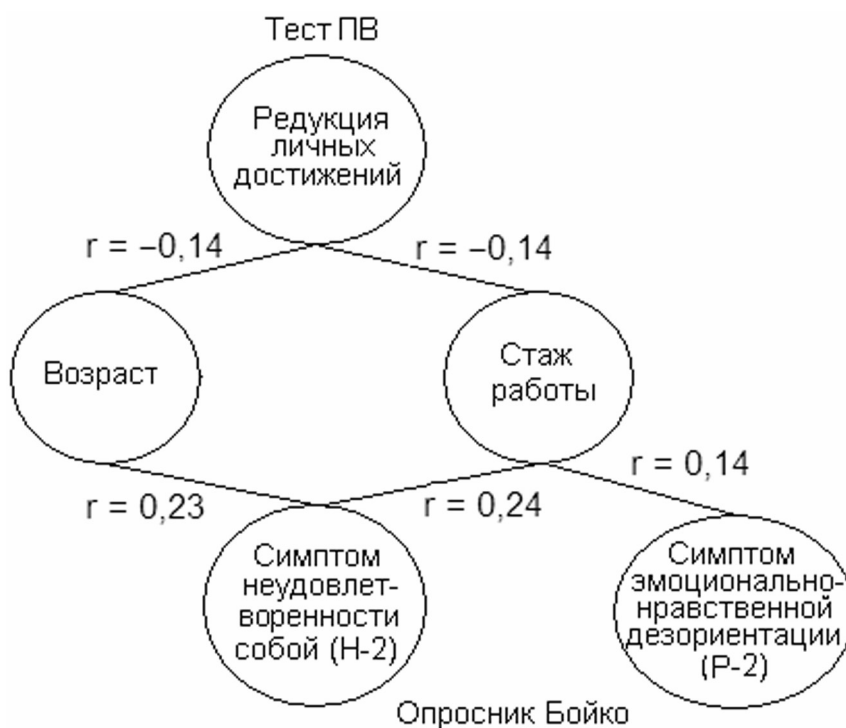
Тест ПВ

Редукция личных достижений

r = –0,14

r = –0,14

Возраст

Стаж работы

r = 0,14

r = 0,23

r = 0,24

Симптом неудовлетворенности собой (Н-2)

Симптом эмоционально-нравственной дезориентации (Р-2)

Опросник Бойко